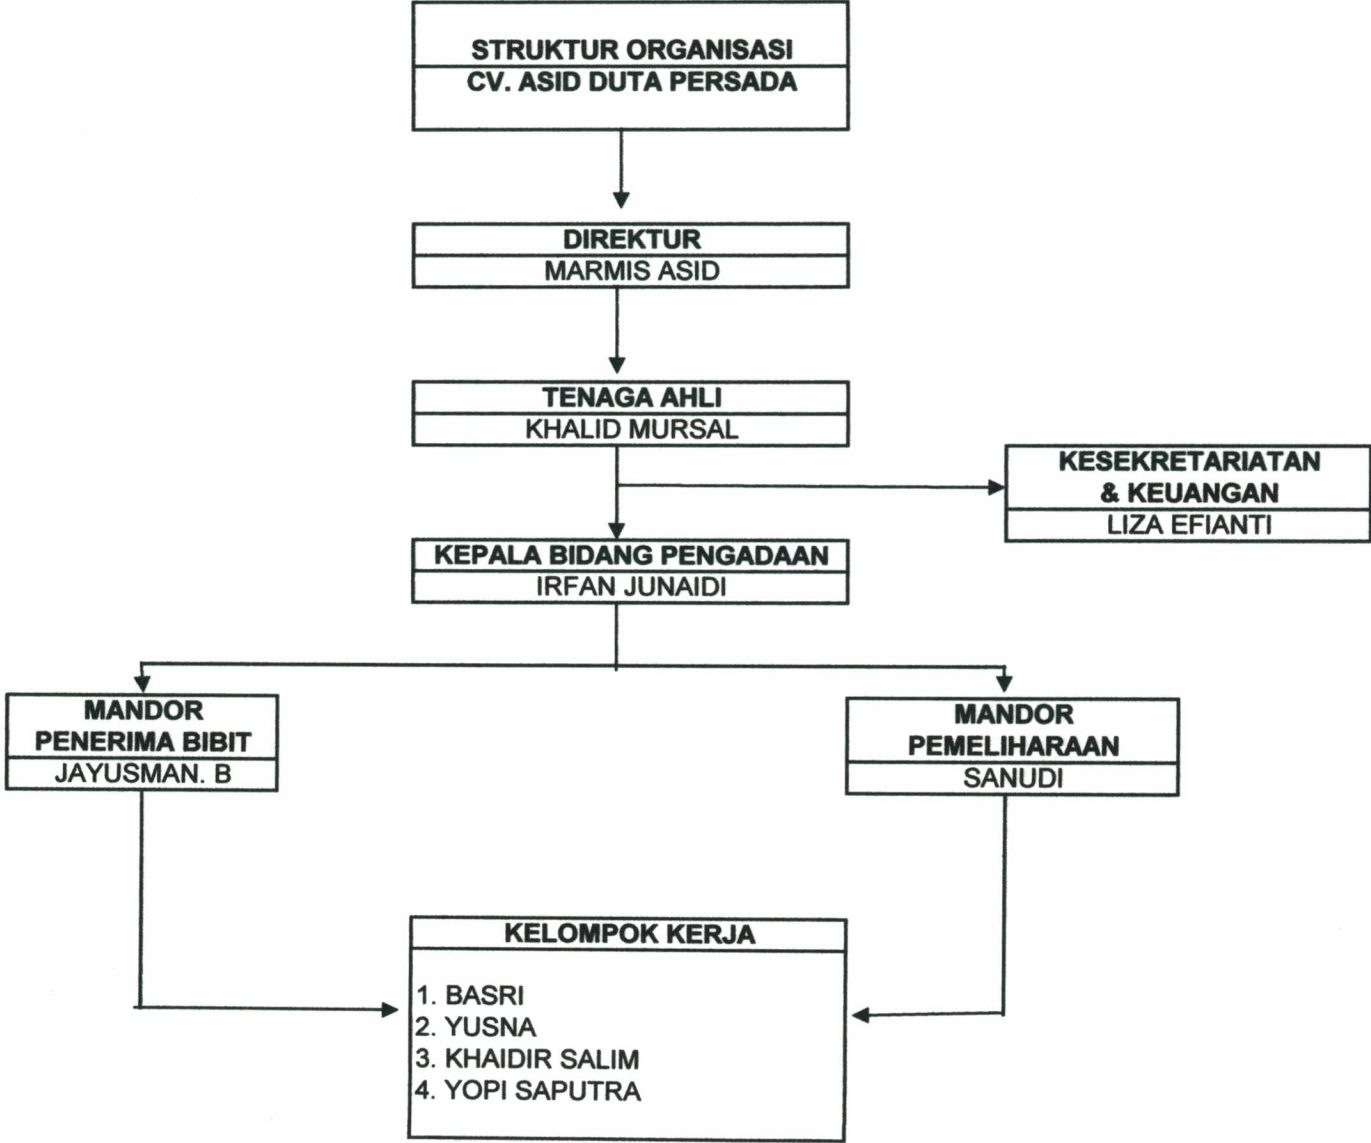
STRUKTUR ORGANISASI
CV. ASID DUTA PERSADA

DIREKTUR
MARMIS ASID

TENAGA AHLI
KHALID MURSAL

KESEKRETARIATAN & KEUANGAN
LIZA EFIANTI

KEPALA BIDANG PENGADAAN
IRFAN JUNAIDI

MANDOR PENERIMA BIBIT
JAYUSMAN. B

MANDOR PEMELIHARAAN
SANUDI

KELOMPOK KERJA

1. BASRI
2. YUSNA
3. KHAIDIR SALIM
4. YOPI SAPUTRA